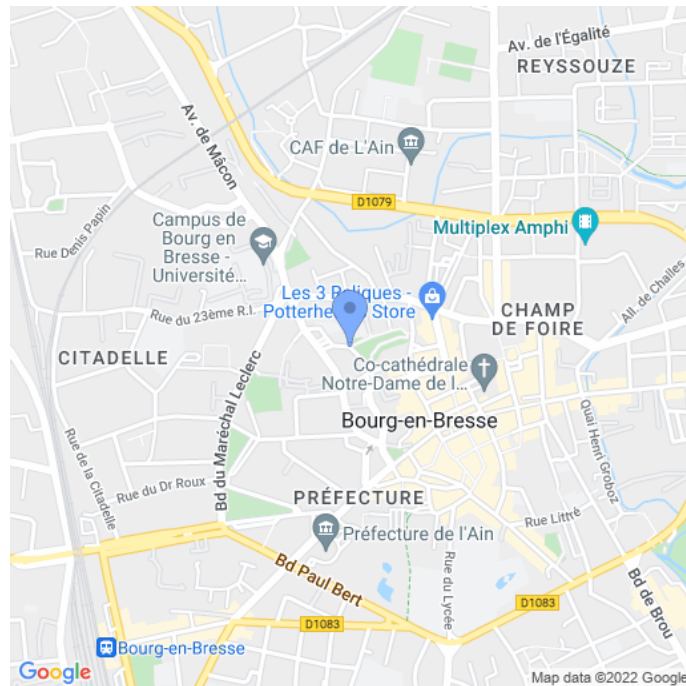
Av. de l'Égalité
REYSSOUZE
Av. de Mâcon
CAF de L'Ain
D1079
Multiplex Amphi
Campus de Bourg en Bresse - Universit...
Rue Denis Papin
Les 3 Reliques - Potterhe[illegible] Store
All. de Challes
CHAMP DE FOIRE
Rue du 23ème R.I.
CITADELLE
Co-cathédrale Notre-Dame de l...
Bd du Maréchal Leclerc
Bourg-en-Bresse
Quai Henri Groboz
Rue de la Citadelle
Rue du Dr Roux
PRÉFECTURE
Préfecture de l'Ain
Rue Littré
Bd Paul Bert
Rue du Lycée
D1083
Bd de Brou
D1083
Bourg-en-Bresse
Google
Map data ©2022 Google